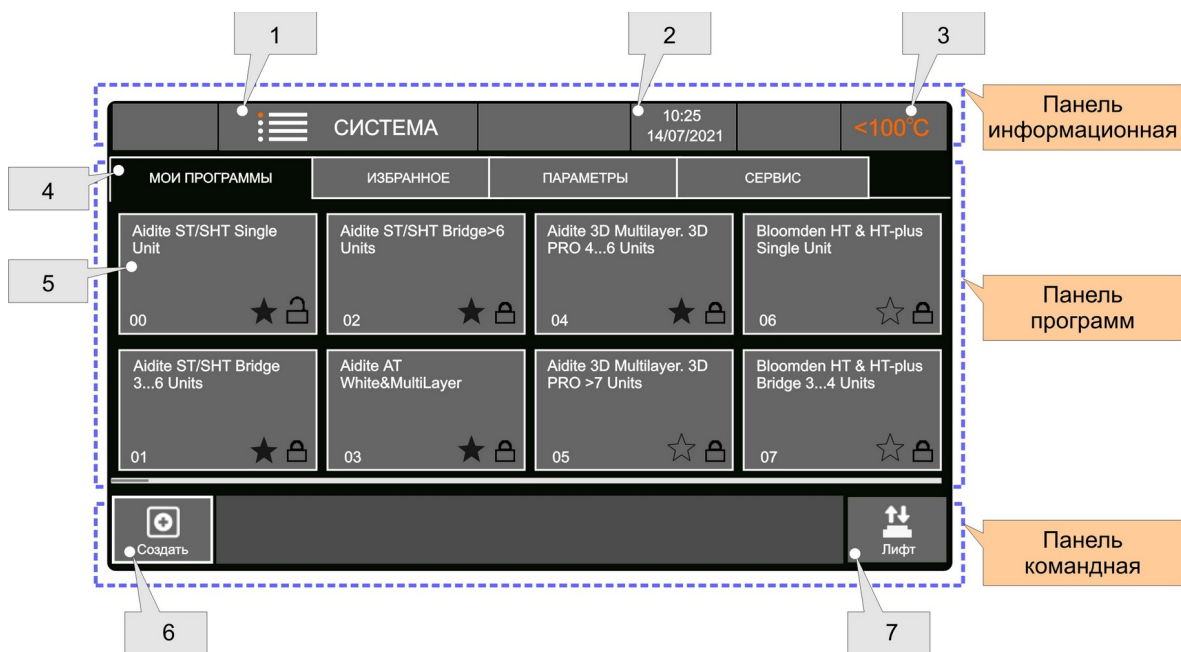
1

2

3

СИСТЕМА

10:25
14/07/2021

<100°C

Панель информационная

4

МОИ ПРОГРАММЫ

ИЗБРАННОЕ

ПАРАМЕТРЫ

СЕРВИС

5

Aidite ST/SHT Single Unit
00

Aidite ST/SHT Bridge>6 Units
02

Aidite 3D Multilayer. 3D PRO 4...6 Units
04

Bloomden HT & HT-plus Single Unit
06

Панель программ

Aidite ST/SHT Bridge 3...6 Units
01

Aidite AT White&MultiLayer
03

Aidite 3D Multilayer. 3D PRO >7 Units
05

Bloomden HT & HT-plus Bridge 3...4 Units
07

Создать

Лифт

Панель командная

6

7